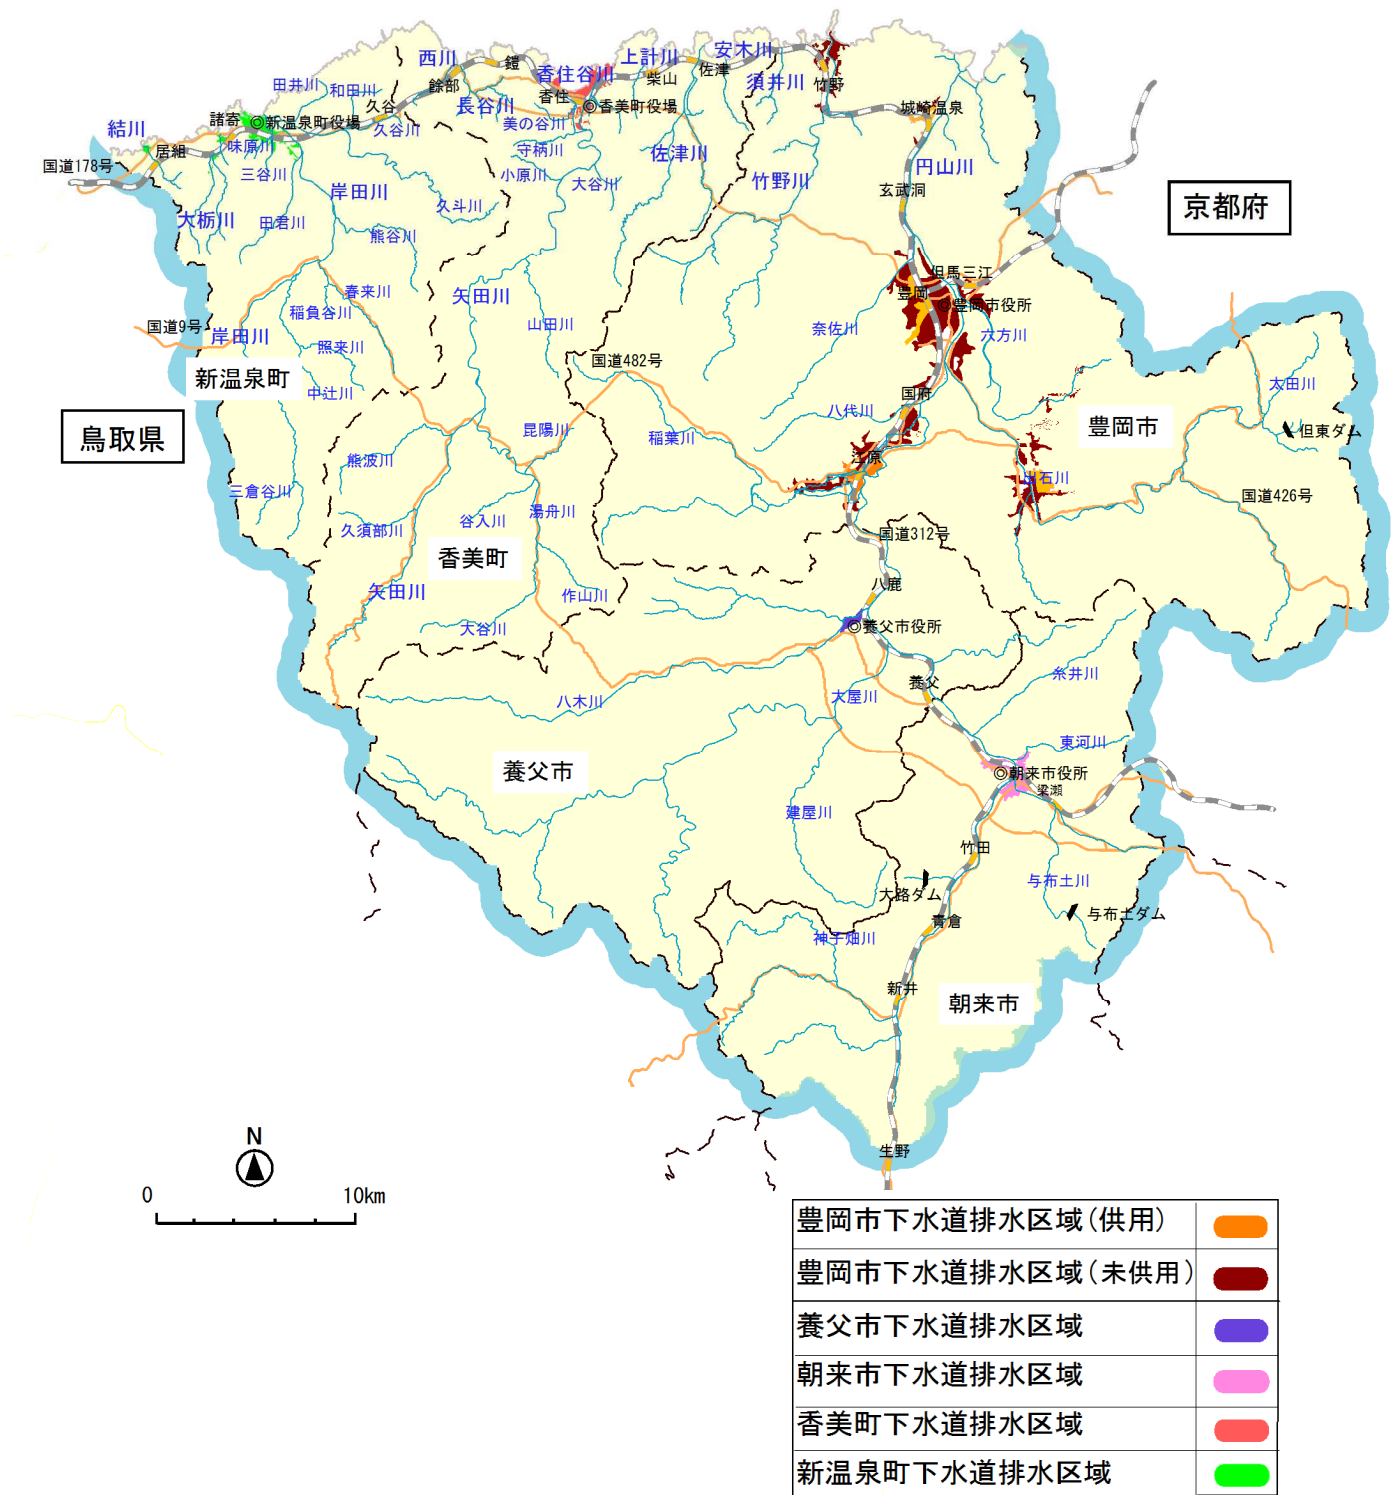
西川
鎧
香住谷川
上計川
安木川
田井川
和田川
餘部
柴山
佐津
須井川
竹野
久谷
香住
長谷川
◎香美町役場
結川
諸寄
◎新温泉町役場
久谷川
美の谷川
城崎温泉
居組
味原川
守柄川
佐津川
国道178号
三谷川
小原川
大谷川
円山川
岸田川
竹野川
玄武洞
京都府
大栃川
田君川
久斗川
熊谷川
但馬三江
春来川
矢田川
豊岡
◎豊岡市役所
国道9号
稲負谷川
山田川
岸田川
奈佐川
六方川
照来川
新温泉町
国道482号
中辻川
国府
太田川
八代川
鳥取県
昆陽川
稲葉川
豊岡市
但東ダム
熊波川
江原
出石川
三倉谷川
湯舟川
国道426号
谷入川
久須部川
国道312号
香美町
矢田川
作山川
八鹿
大谷川
◎養父市役所
糸井川
養父
八木川
大屋川
東河川
養父市
◎朝来市役所
梁瀬
建屋川
竹田
与布土川
大路ダム
与布土ダム
青倉
神子畑川
新井
朝来市
生野
N
0
10km

| 豊岡市下水道排水区域(供用) | |
|---|---|
| 豊岡市下水道排水区域(未供用) | |
| 養父市下水道排水区域 | |
| 朝来市下水道排水区域 | |
| 香美町下水道排水区域 | |
| 新温泉町下水道排水区域 | |